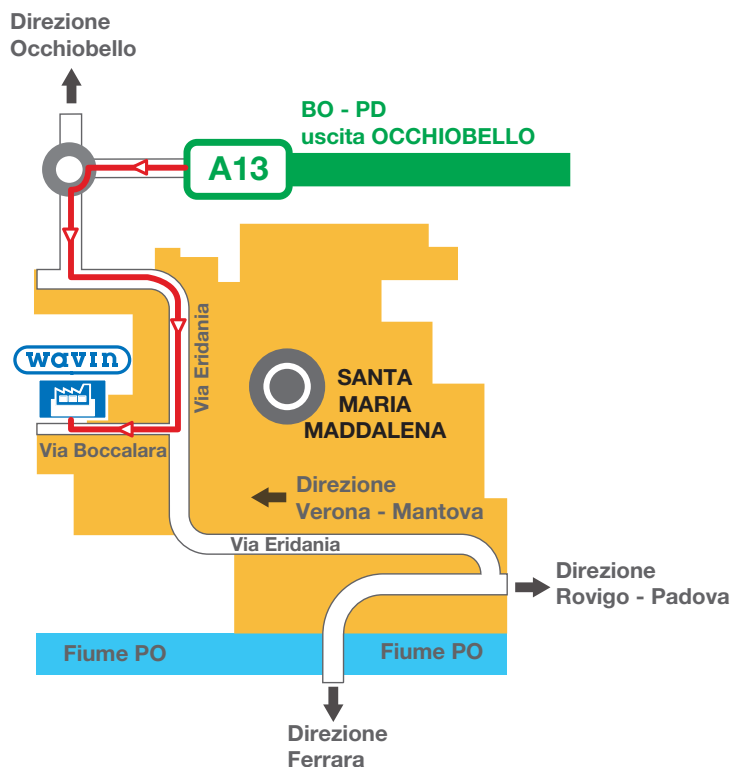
Direzione
Occhiobello

BO - PD
uscita OCCHIOBELLO

A13

wavin

Via Eridania

SANTA
MARIA
MADDALENA

Via Boccalara

Direzione
Verona - Mantova

Via Eridania

Direzione
Rovigo - Padova

Fiume PO

Fiume PO

Direzione
Ferrara